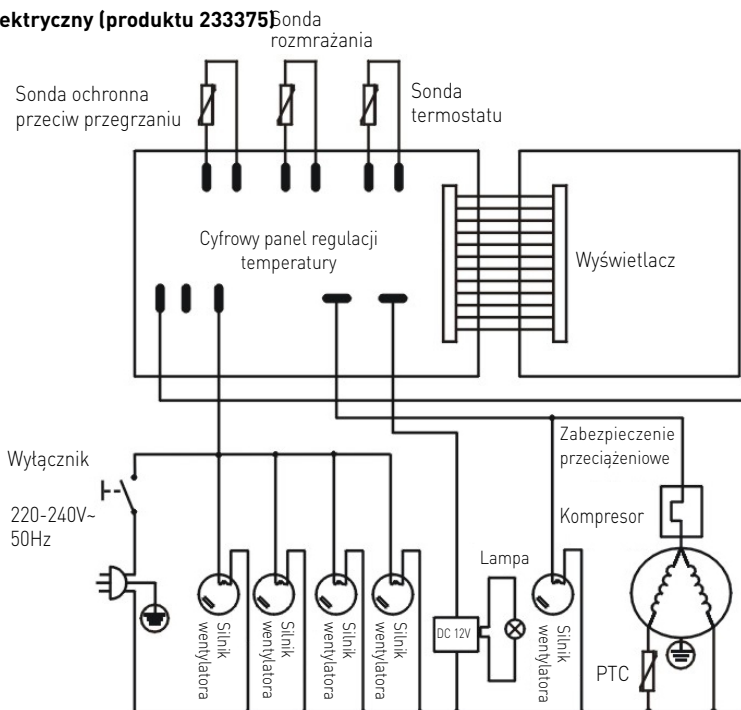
ektryczny (produktu 233375)

Sonda rozmrażania

Sonda ochronna przeciw przegrzaniu

Sonda termostatu

Cyfrowy panel regulacji temperatury

Wyświetlacz

Wyłącznik

220-240V~ 50Hz

Zabezpieczenie przeciążeniowe

Kompresor

Lampa

Silnik wentylatora

Silnik wentylatora

Silnik wentylatora

Silnik wentylatora

DC 12V

Silnik wentylatora

PTC